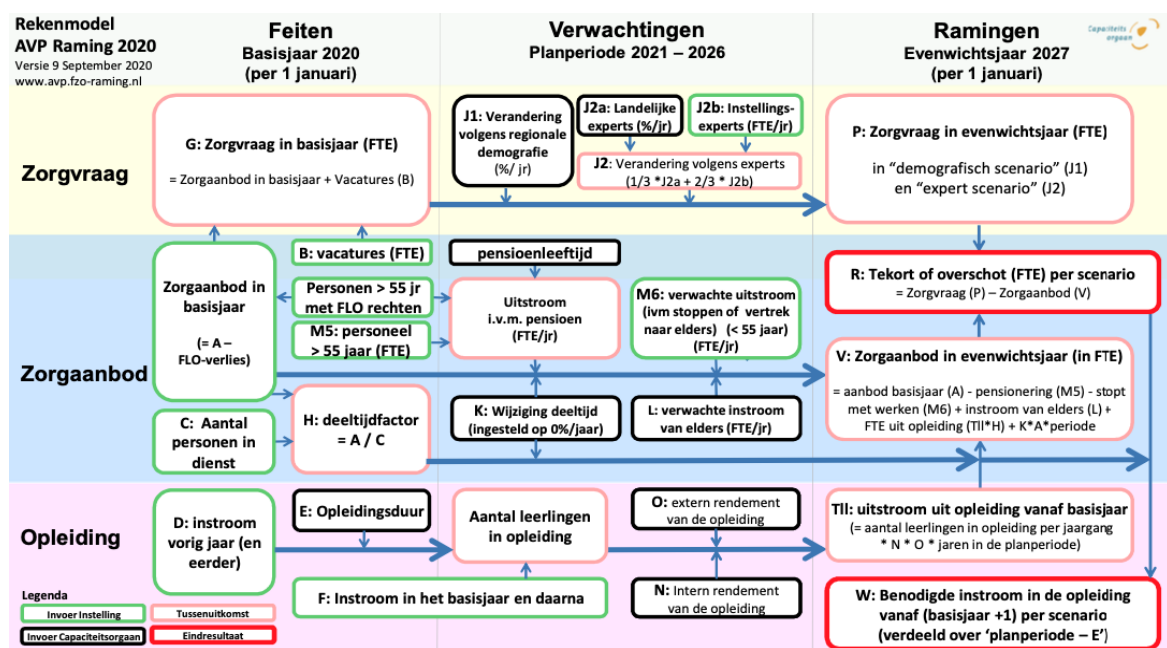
Rekenmodel AVP Raming 2020
Versie 9 September 2020
www.avp.fzo-raming.nl

Feiten
Basisjaar 2020
(per 1 januari)

Verwachtingen
Planperiode 2021 – 2026

Ramingen
Evenwichtsjaar 2027
(per 1 januari)

Capaciteits orgaan

Zorgvraag

G: Zorgvraag in basisjaar (FTE)

= Zorgaanbod in basisjaar + Vacatures (B)

J1: Verandering volgens regionale demografie (%/ jr)

J2a: Landelijke experts (%/jr)

J2b: Instellings-experts (FTE/jr)

J2: Verandering volgens experts (1/3 *J2a + 2/3 * J2b)

P: Zorgvraag in evenwichtsjaar (FTE)

in "demografisch scenario" (J1) en "expert scenario" (J2)

B: vacatures (FTE)

pensioenleeftijd

Zorgaanbod in basisjaar

(= A – FLO-verlies)

Personen > 55 jr met FLO rechten

M5: personeel > 55 jaar (FTE)

Uitstroom i.v.m. pensioen (FTE/jr)

M6: verwachte uitstroom (ivm stoppen of vertrek naar elders) (< 55 jaar) (FTE/jr)

R: Tekort of overschot (FTE) per scenario
= Zorgvraag (P) – Zorgaanbod (V)

Zorgaanbod

V: Zorgaanbod in evenwichtsjaar (in FTE)

= aanbod basisjaar (A) - pensionering (M5) - stopt met werken (M6) + instroom van elders (L) + FTE uit opleiding (TII*H) + K*A*periode

C: Aantal personen in dienst

H: deeltijdfactor = A / C

K: Wijziging deeltijd (ingesteld op 0%/jaar)

L: verwachte instroom van elders (FTE/jr)

Opleiding

D: instroom vorig jaar (en eerder)

E: Opleidingsduur

Aantal leerlingen in opleiding

O: extern rendement van de opleiding

TII: uitstroom uit opleiding vanaf basisjaar
(= aantal leerlingen in opleiding per jaargang * N * O * jaren in de planperiode)

F: Instroom in het basisjaar en daarna

N: Intern rendement van de opleiding

W: Benodigde instroom in de opleiding vanaf (basisjaar +1) per scenario (verdeeld over 'planperiode – E')

Legenda
Invoer Instelling
Tussenuitkomst
Invoer Capaciteitsorgaan
Eindresultaat